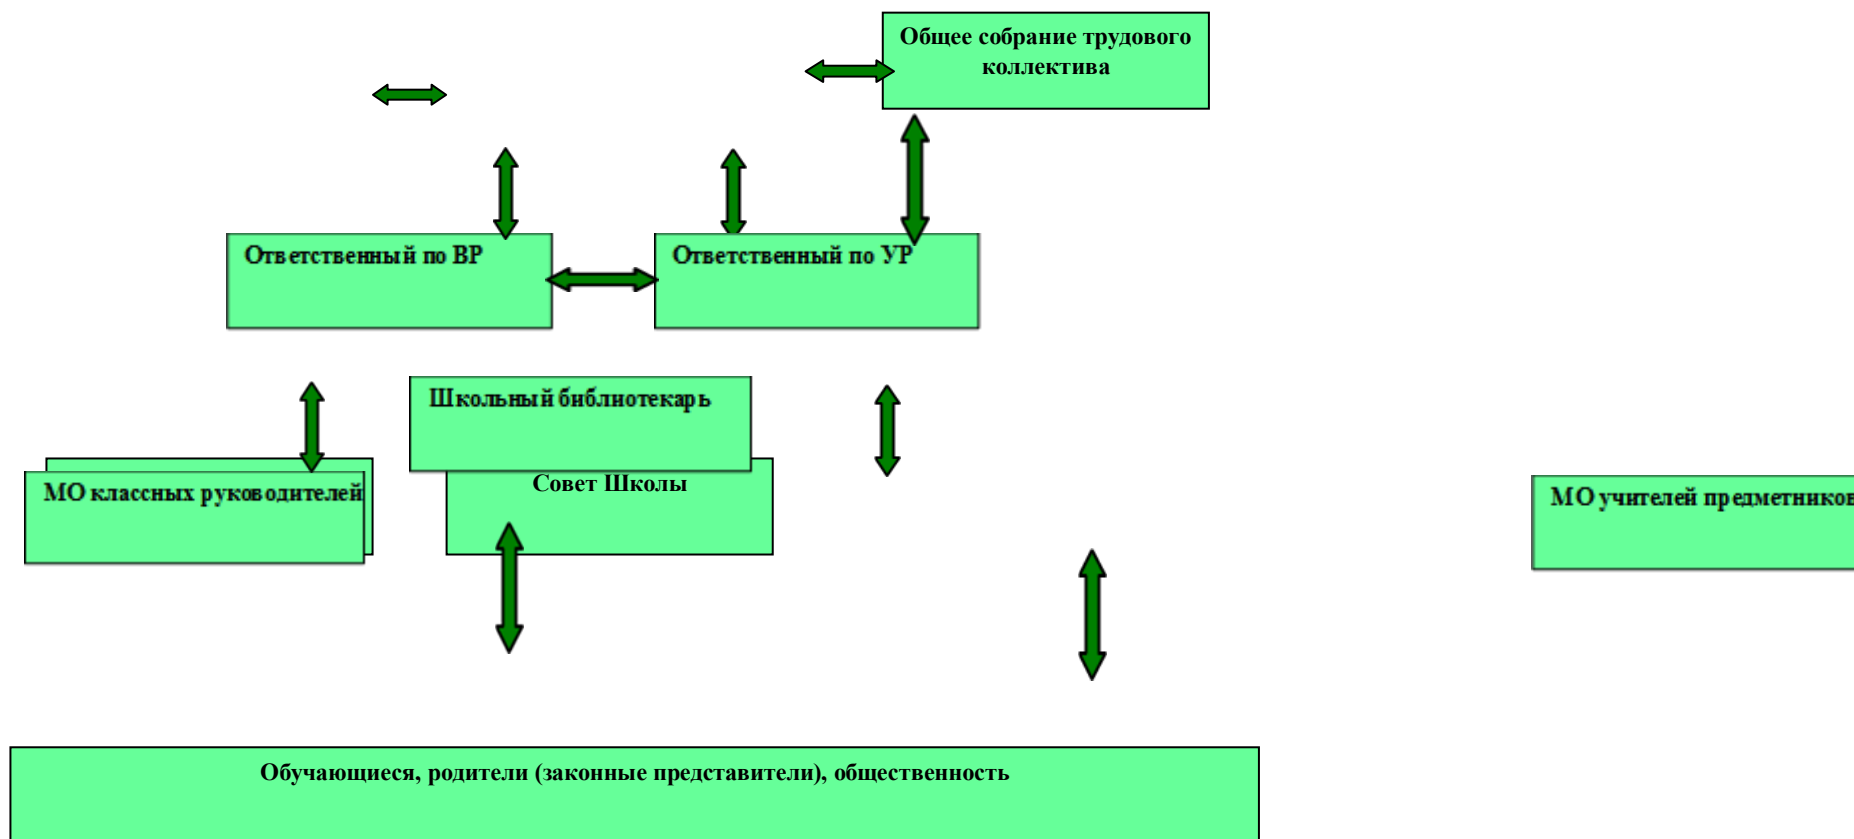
Общее собрание трудового коллектива

Ответственный по ВР

Ответственный по УР

Школьный библиотекарь

Совет Школы

МО классных руководителей

МО учителей предметников

Обучающиеся, родители (законные представители), общественность